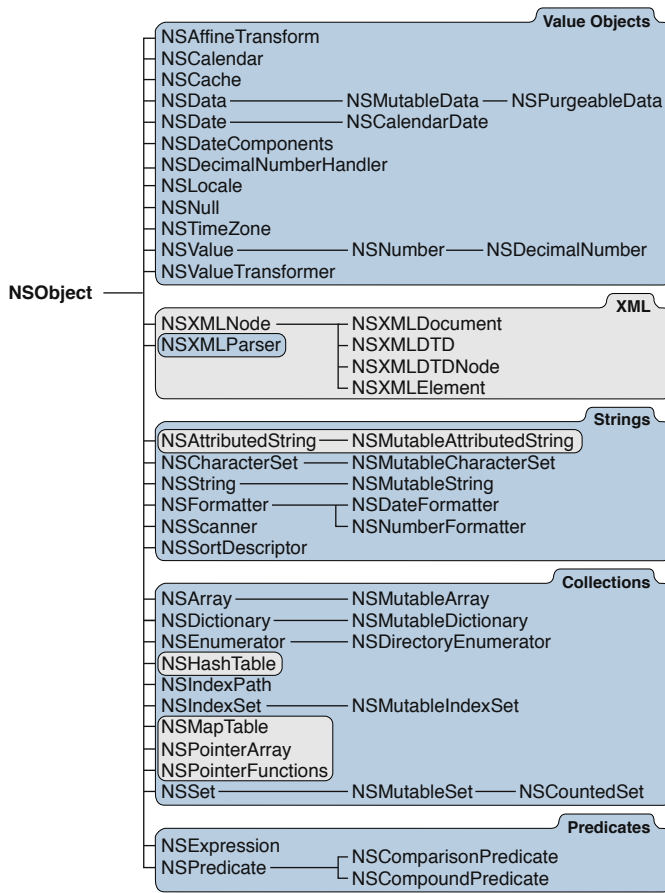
NSObject

Value Objects
NSAffineTransform
NSCalendar
NSCache
NSData NSMutableData NSPurgeableData
NSDate NSCalendarDate
NSDateComponents
NSDecimalNumberHandler
NSLocale
NSNull
NSTimeZone
NSValue NSNumber NSDecimalNumber
NSValueTransformer

XML
NSXMLNode NSXMLDocument
NSXMLParser NSXMLDTD
NSXMLDTDNode
NSXMLElement

Strings
NSAttributedString NSMutableAttributedString
NSCharacterSet NSMutableCharacterSet
NSString NSMutableString
NSFormatter NSDateFormatter
NSScanner NSNumberFormatter
NSSortDescriptor

Collections
NSArray NSMutableArray
NSDictionary NSMutableDictionary
NSEnumerator NSDirectoryEnumerator
NSHashTable
NSIndexPath
NSIndexSet NSMutableIndexSet
NSMapTable
NSPointerArray
NSPointerFunctions
NSSet NSMutableSet NSCountedSet

Predicates
NSExpression
NSPredicate NSComparisonPredicate
NSCompoundPredicate